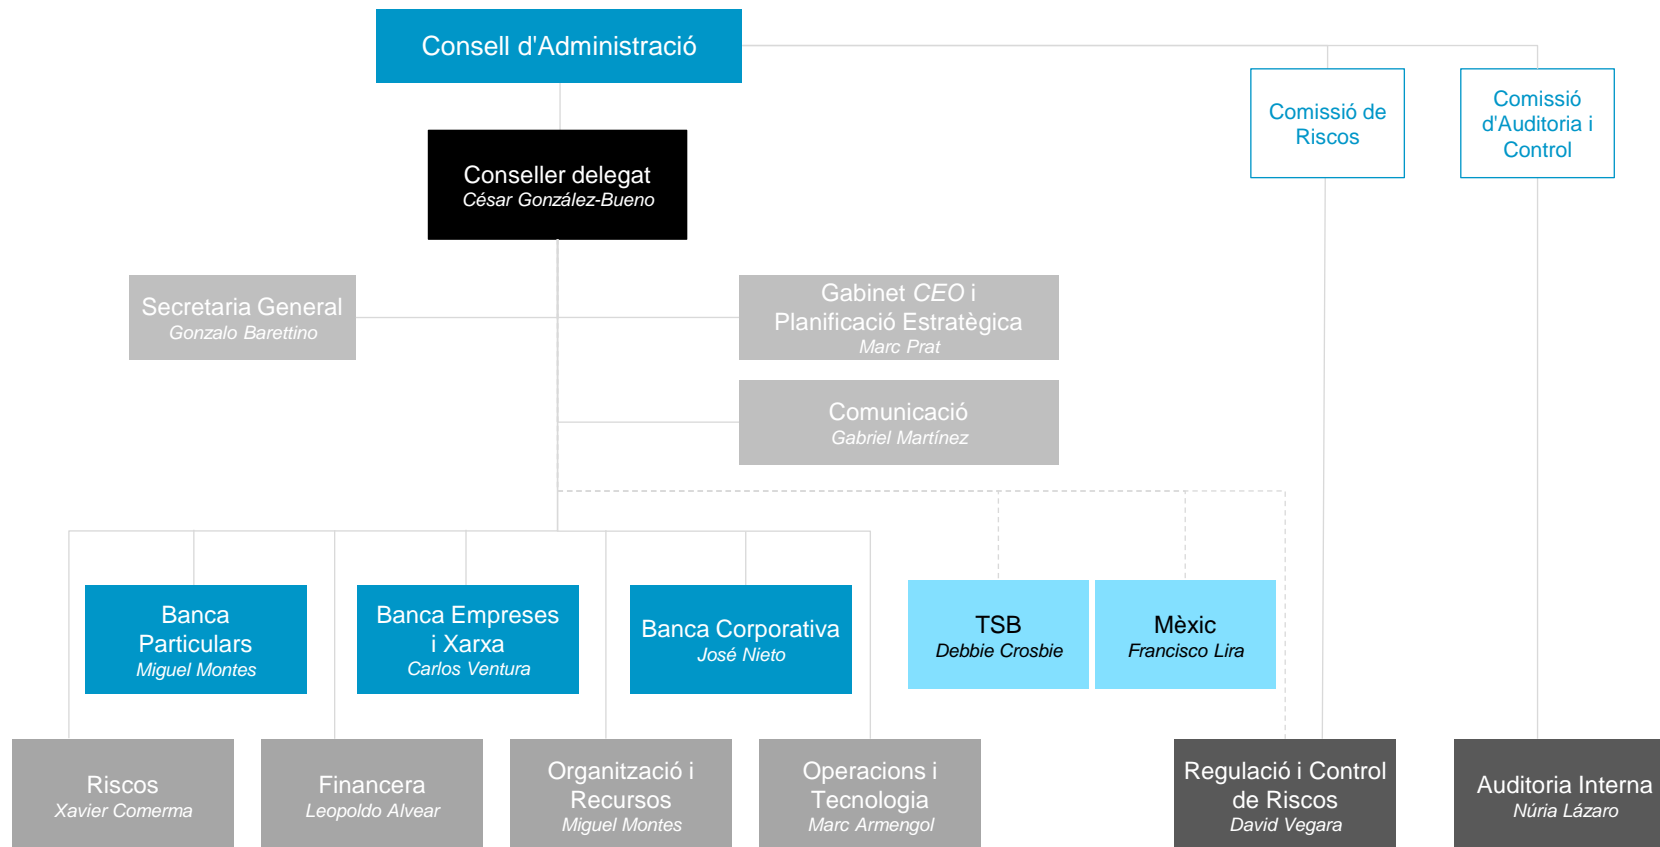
Consell d'Administració

Comissió de Riscos

Comissió d'Auditoria i Control

Conseller delegat
César González-Bueno

Secretaria General
Gonzalo Barettino

Gabinet CEO i Planificació Estratègica
Marc Prat

Comunicació
Gabriel Martínez

Banca Particulars
Miguel Montes

Banca Empreses i Xarxa
Carlos Ventura

Banca Corporativa
José Nieto

TSB
Debbie Crosbie

Mèxic
Francisco Lira

Riscos
Xavier Comerma

Financera
Leopoldo Alvear

Organització i Recursos
Miguel Montes

Operacions i Tecnologia
Marc Armengol

Regulació i Control de Riscos
David Vegara

Auditoria Interna
Núria Lázaro